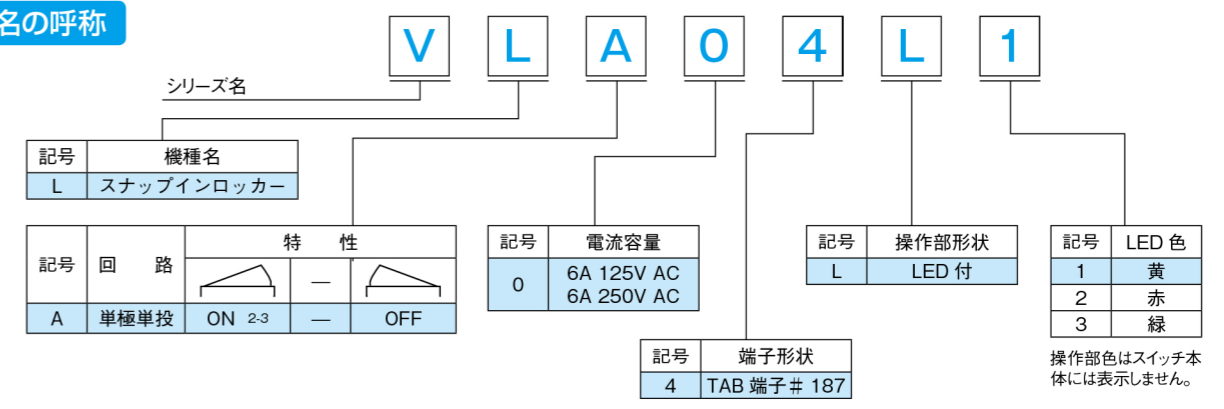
名の呼称

V L A 0 4 L 1

シリーズ名

| 記号 | 機種名 |
|---|---|
| L | スナップインロッカー |

| 記号 | 回　路 | 特　性 | | |
|---|---|---|---|---|
| | | | — | |
| A | 単極単投 | ON 2-3 | — | OFF |

| 記号 | 電流容量 |
|---|---|
| 0 | 6A 125V AC 6A 250V AC |

| 記号 | 端子形状 |
|---|---|
| 4 | TAB 端子＃ 187 |

| 記号 | 操作部形状 |
|---|---|
| L | LED 付 |

| 記号 | LED 色 |
|---|---|
| 1 | 黄 |
| 2 | 赤 |
| 3 | 緑 |

操作部色はスイッチ本体には表示しません。